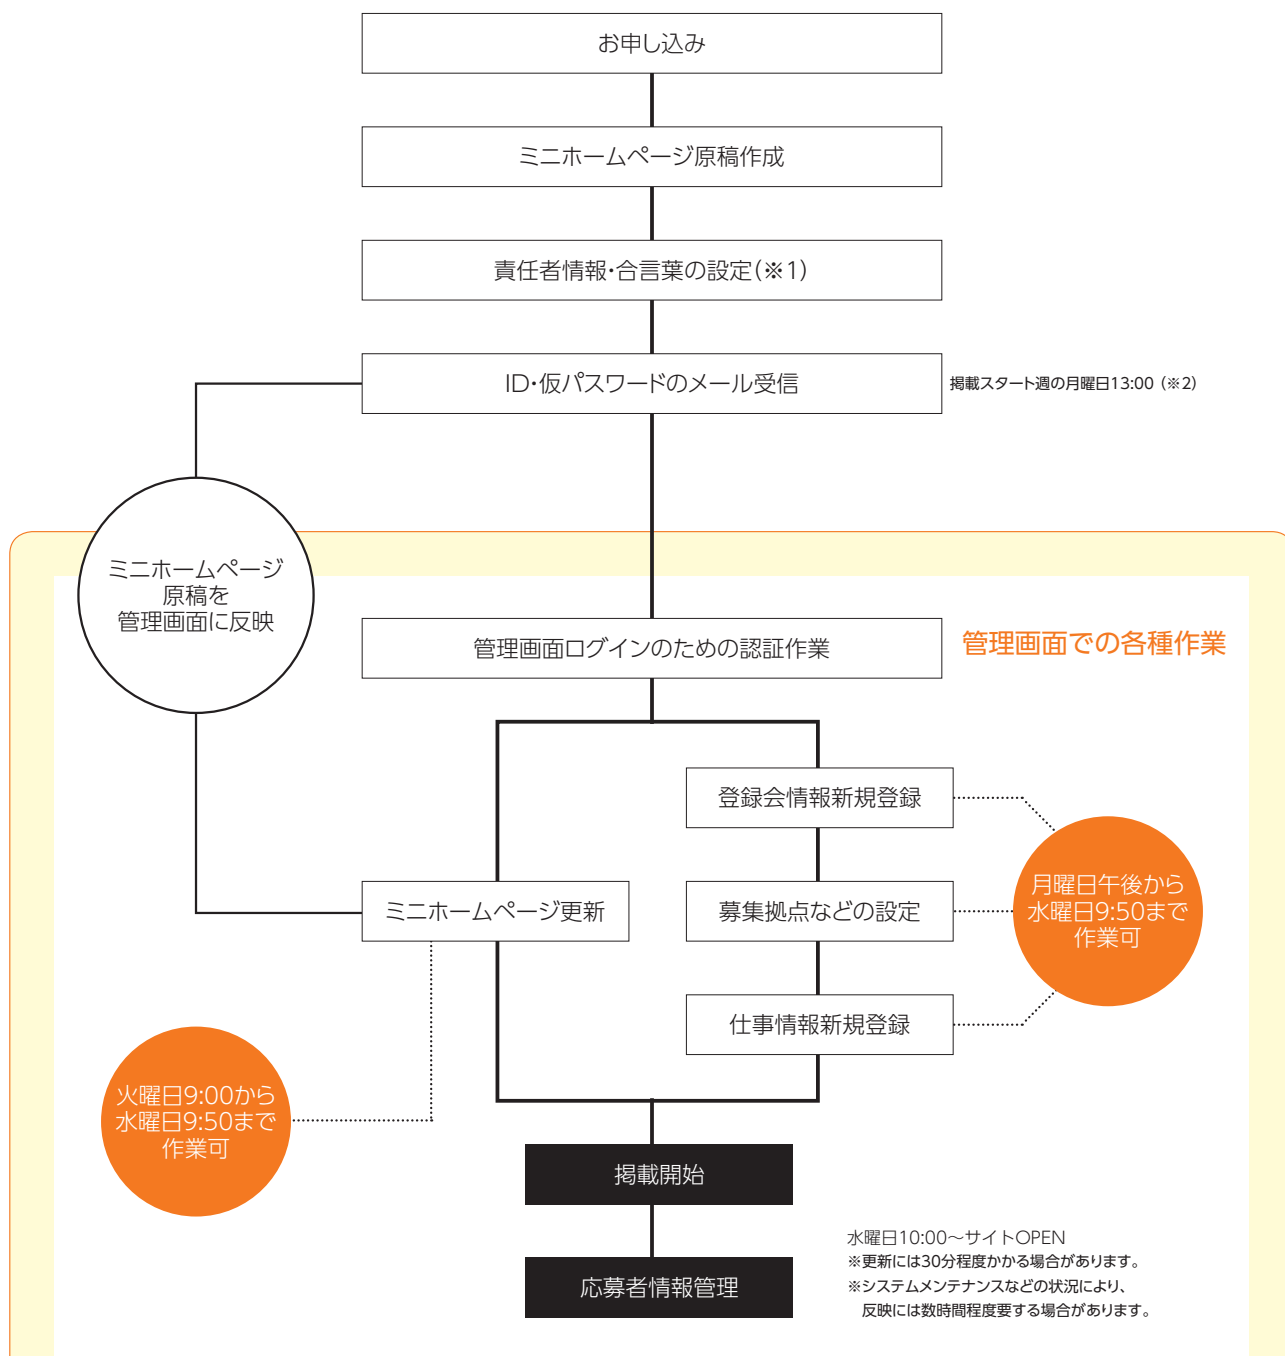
お申し込み

ミニホームページ原稿作成

責任者情報・合言葉の設定（※1）

ID・仮パスワードのメール受信

掲載スタート週の月曜日13:00（※2）

ミニホームページ原稿を管理画面に反映

管理画面ログインのための認証作業

管理画面での各種作業

登録会情報新規登録

募集拠点などの設定

仕事情報新規登録

月曜日午後から水曜日9:50まで作業可

ミニホームページ更新

火曜日9:00から水曜日9:50まで作業可

掲載開始

応募者情報管理

水曜日10:00〜サイトOPEN
※更新には30分程度かかる場合があります。
※システムメンテナンスなどの状況により、反映には数時間程度要する場合があります。